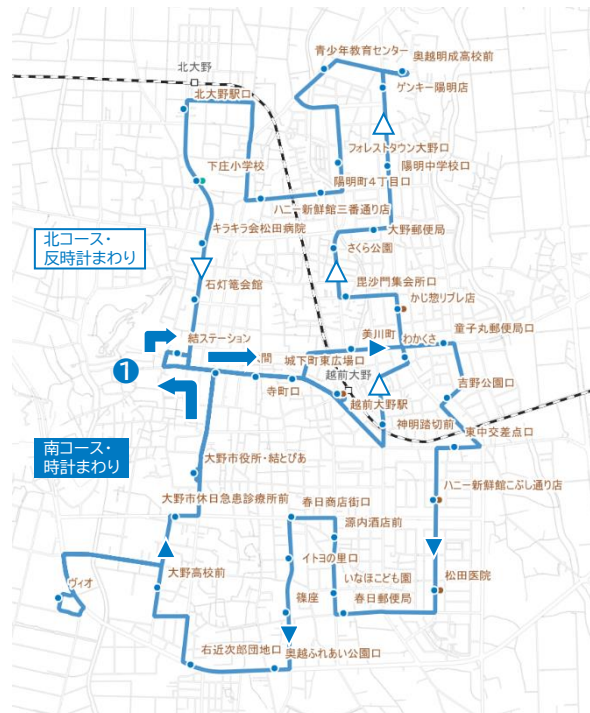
青少年教育センター
奥越明成高校前
北大野
ゲンキー陽明店
北大野駅口
フォレストタウン大野口
陽明中学校口
下庄小学校
陽明町4丁目口
ハニー新鮮館三番通り店
キラキラ会松田病院
大野郵便局
北コース・
反時計まわり
さくら公園
石灯篭会館
毘沙門集会所口
かじ惣リブレ店
結ステーション
美川町
童子丸郵便局口
わかくさ
閲
城下町東広場口
越前大野
❶
寺町口
吉野公園口
越前大野駅
神明踏切前
東中交差点口
南コース・
時計まわり
大野市役所・結とぴあ
ハニー新鮮館こぶし通り店
大野市休日急患診療所前
春日商店街口
源内酒店前
イトヨの里口
いなほこども園
松田医院
ヴィオ
大野高校前
篠座
春日郵便局
右近次郎団地口
奥越ふれあい公園口